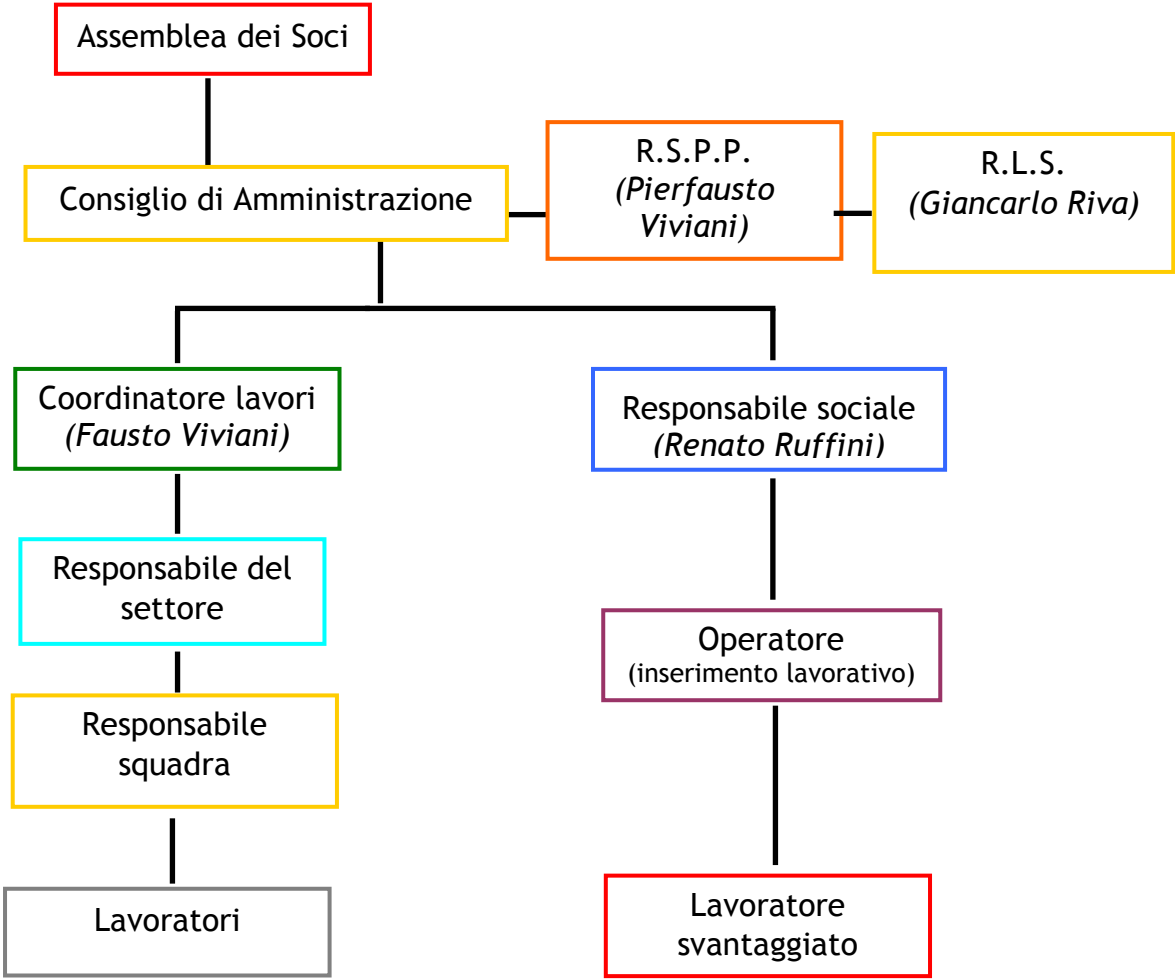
Assemblea dei Soci

Consiglio di Amministrazione

R.S.P.P.
*(Pierfausto Viviani)*

R.L.S.
*(Giancarlo Riva)*

Coordinatore lavori
*(Fausto Viviani)*

Responsabile del settore

Responsabile squadra

Lavoratori

Responsabile sociale
*(Renato Ruffini)*

Operatore
(inserimento lavorativo)

Lavoratore svantaggiato